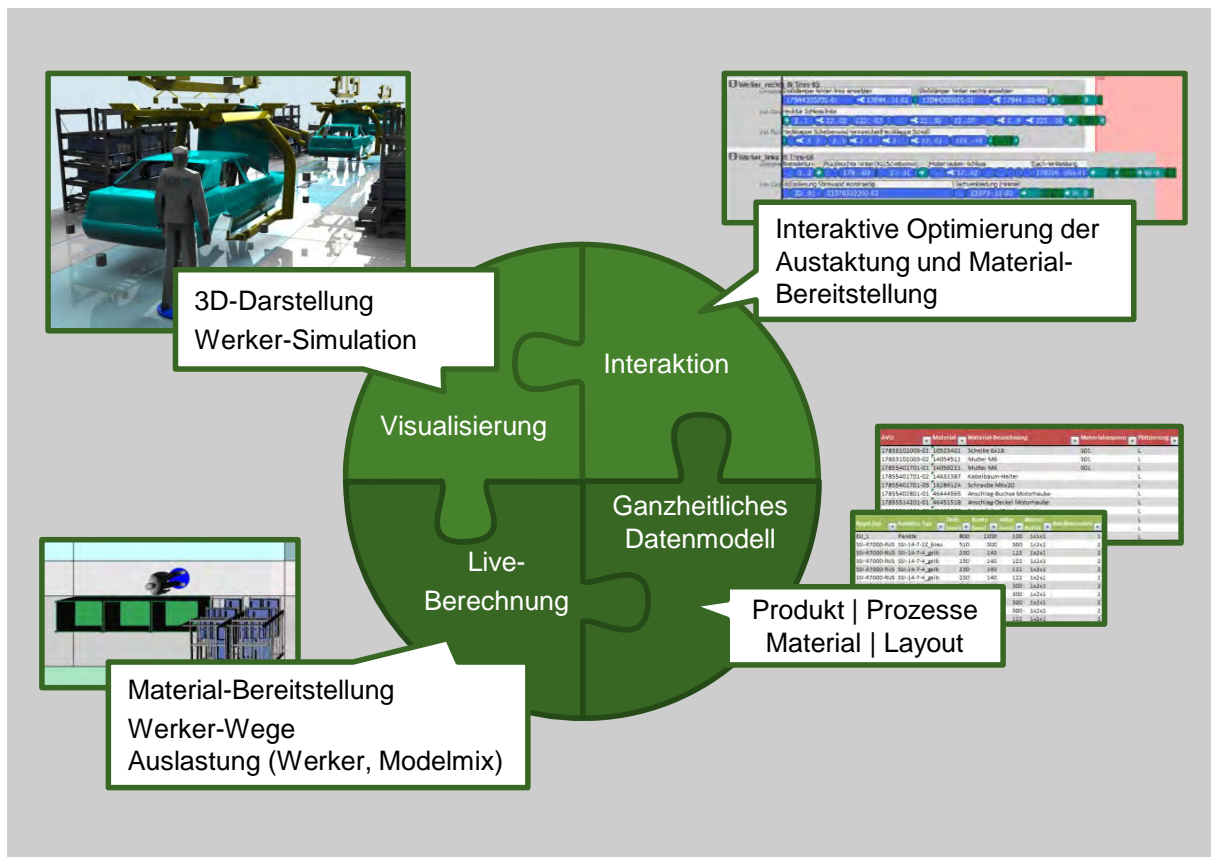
3D-Darstellung
Werker-Simulation

Interaktive Optimierung der Austaktung und Material-Bereitstellung

Interaktion

Visualisierung

Ganzheitliches Datenmodell

Live-Berechnung

Produkt | Prozesse
Material | Layout

Material-Bereitstellung
Werker-Wege
Auslastung (Werker, Modelmix)

| AVO | Material | Material-Bezeichnung | Materialquelle | Platzierung |
|---|---|---|---|---|
| 17833102003-01 | 10523401 | Scheibe 6x18 | SD1 | L |
| 17833102003-02 | 14054511 | Mutter M6 | SD1 | L |
| 17855401701-01 | 14059211 | Mutter M6 | SD1 | L |
| 17855401701-02 | 14631387 | Kabelbaum-Halter | | L |
| 17855401701-03 | 16286124 | Schraube M6x20 | | L |
| 17855402801-01 | 46444565 | Anschlag-Buchse Motorhaube | | L |
| 17855514201-01 | 46451518 | Anschlag-Deckel Motorhaube | | L |

| Behälter-Typ | | | | | | |
|---|---|---|---|---|---|---|
| EU_1 | Palette | 800 | 1200 | 100 | 1x1x1 | 1 |
| SSI-R7000-RUS | SSI-14-7-22_blau | 510 | 300 | 300 | 1x3x1 | 2 |
| SSI-R7000-RUS | SSI-14-7-4_gelb | 230 | 140 | 122 | 1x2x1 | 2 |
| SSI-R7000-RUS | SSI-14-7-4_gelb | 230 | 140 | 122 | 1x2x1 | 2 |
| SSI-R7000-RUS | SSI-14-7-4_gelb | 230 | 140 | 122 | 1x2x1 | 2 |
| SSI-R7000-RUS | SSI-14-7-4_gelb | 230 | 140 | 122 | 1x2x1 | 2 |